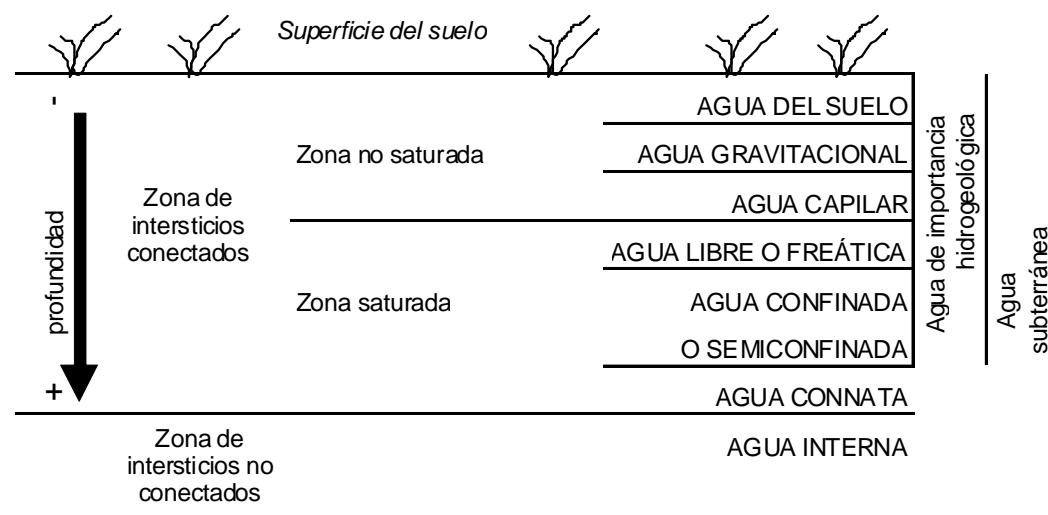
Superficie del suelo

-

profundidad

+

Zona de intersticios conectados

Zona no saturada

Zona saturada

AGUA DEL SUELO

AGUA GRAVITACIONAL

AGUA CAPILAR

AGUA LIBRE O FREÁTICA

AGUA CONFINADA O SEMICONFINADA

AGUA CONNATA

Zona de intersticios no conectados

AGUA INTERNA

Agua de importancia hidrogeológica

Agua subterránea